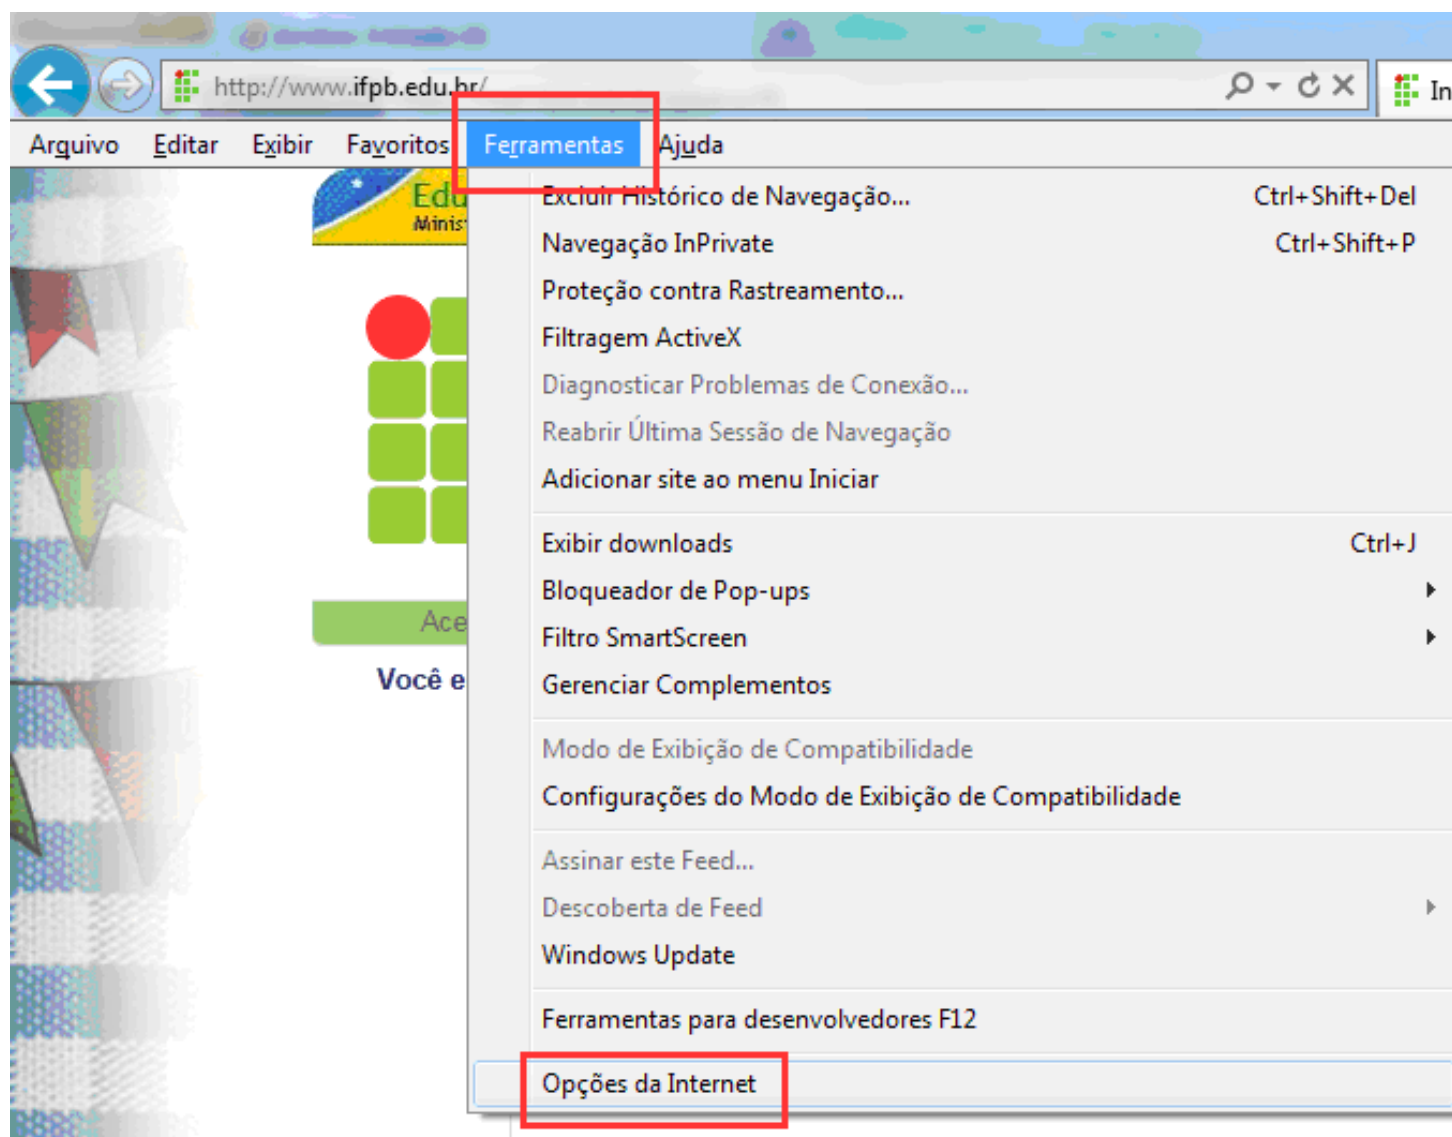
http://www.ifpb.edu.br/

In

Arquivo Editar Exibir Favoritos Ferramentas Ajuda

Edu
Minis

Ace

Você e

Excluir Histórico de Navegação... Ctrl+Shift+Del
Navegação InPrivate Ctrl+Shift+P
Proteção contra Rastreamento...
Filtragem ActiveX
Diagnosticar Problemas de Conexão...
Reabrir Última Sessão de Navegação
Adicionar site ao menu Iniciar

Exibir downloads Ctrl+J
Bloqueador de Pop-ups
Filtro SmartScreen
Gerenciar Complementos

Modo de Exibição de Compatibilidade
Configurações do Modo de Exibição de Compatibilidade

Assinar este Feed...
Descoberta de Feed
Windows Update

Ferramentas para desenvolvedores F12

Opções da Internet